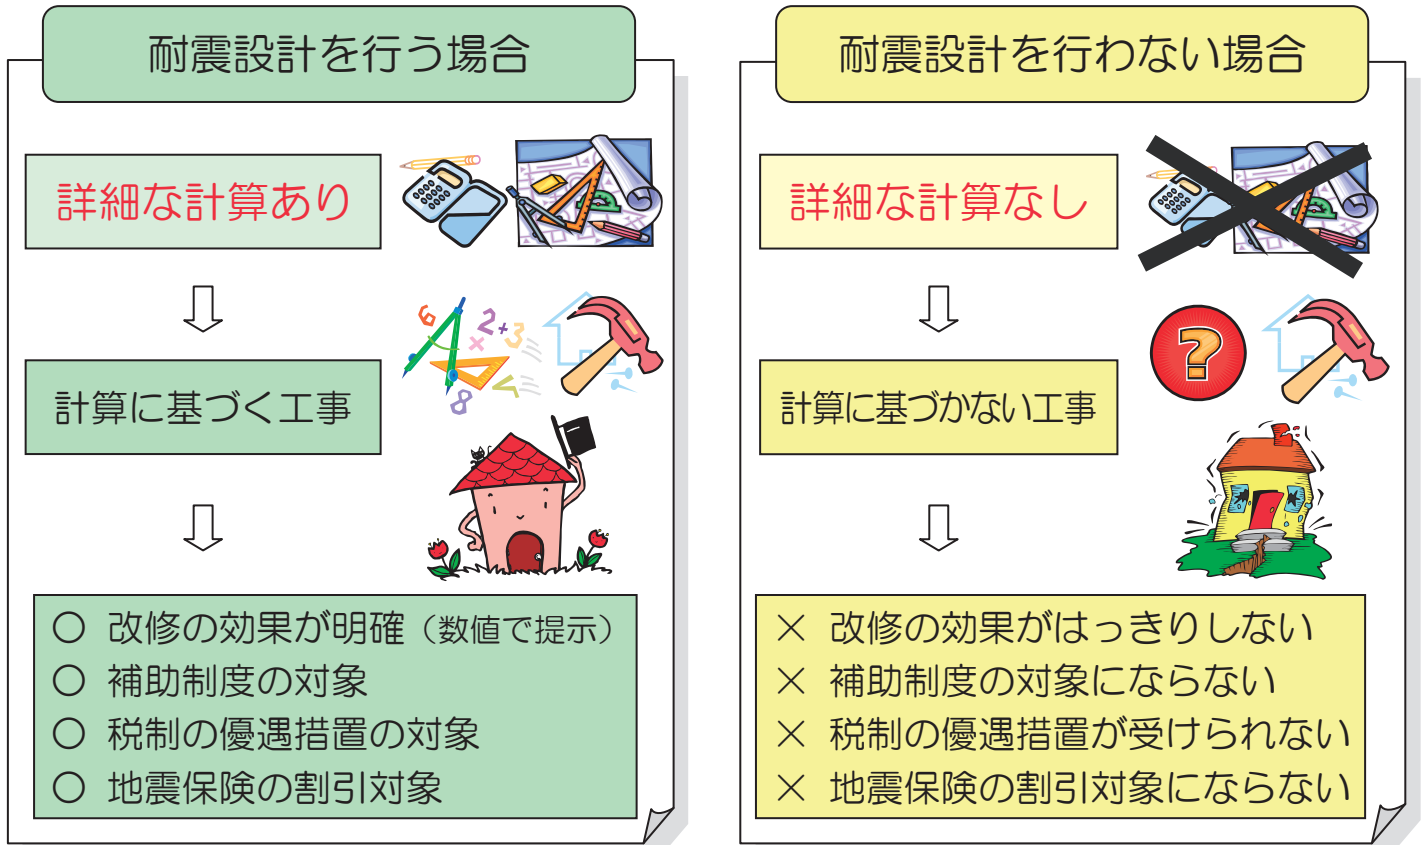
耐震設計を行う場合

詳細な計算あり

⇩

計算に基づく工事

⇩

○ 改修の効果が明確（数値で提示）
○ 補助制度の対象
○ 税制の優遇措置の対象
○ 地震保険の割引対象

耐震設計を行わない場合

詳細な計算なし

⇩

計算に基づかない工事

⇩

× 改修の効果がはっきりしない
× 補助制度の対象にならない
× 税制の優遇措置が受けられない
× 地震保険の割引対象にならない